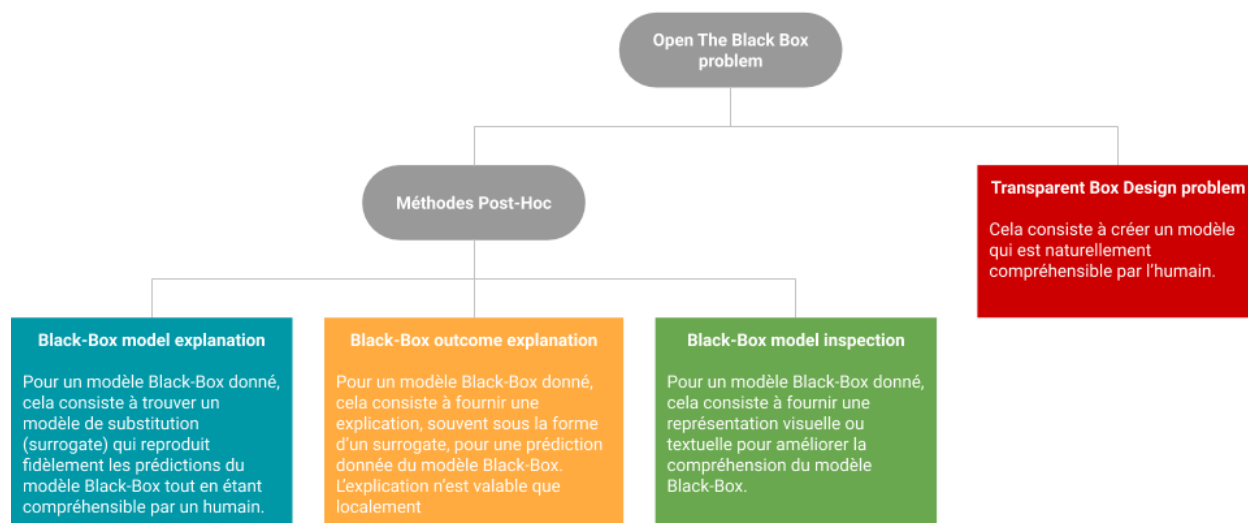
Open The Black Box problem

Méthodes Post-Hoc

Transparent Box Design problem

Cela consiste à créer un modèle qui est naturellement compréhensible par l'humain.

Black-Box model explanation

Pour un modèle Black-Box donné, cela consiste à trouver un modèle de substitution (surrogate) qui reproduit fidèlement les prédictions du modèle Black-Box tout en étant compréhensible par un humain.

Black-Box outcome explanation

Pour un modèle Black-Box donné, cela consiste à fournir une explication, souvent sous la forme d'un surrogate, pour une prédiction donnée du modèle Black-Box. L'explication n'est valable que localement

Black-Box model inspection

Pour un modèle Black-Box donné, cela consiste à fournir une représentation visuelle ou textuelle pour améliorer la compréhension du modèle Black-Box.